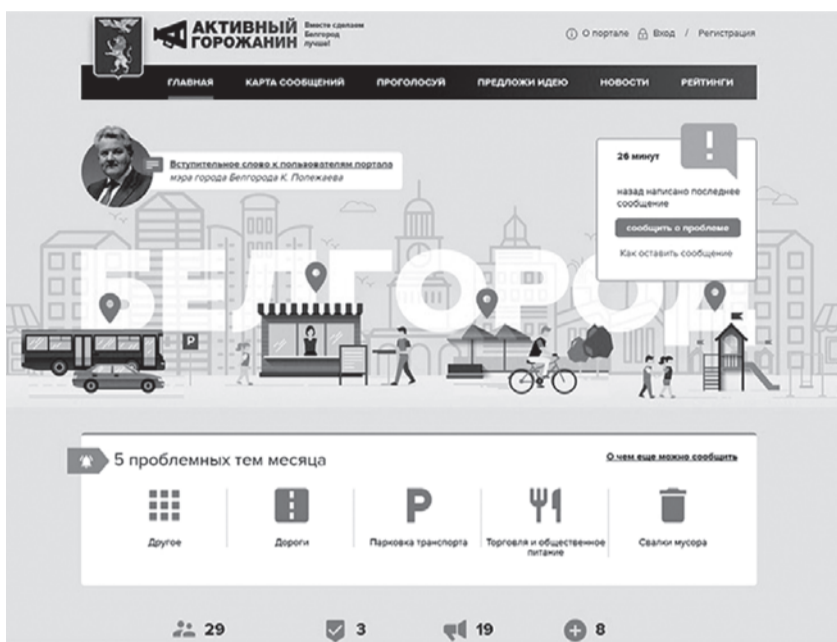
АКТИВНЫЙ ГОРОЖАНИН Вместе сделаем Белгород лучше!

О портале Вход / Регистрация

ГЛАВНАЯ КАРТА СООБЩЕНИЙ ПРОГОЛОСУЙ ПРЕДЛОЖИ ИДЕЮ НОВОСТИ РЕЙТИНГИ

Вступительное слово к пользователям портала мэра города Белгорода К. Полежаева

26 минут

назад написано последнее сообщение

сообщить о проблеме

Как оставить сообщение

БЕЛГОРОД

P

5 проблемных тем месяца

О чем еще можно сообщить

Другое

Дороги

Парковка транспорта

Торговля и общественное питание

Свалки мусора

29 3 19 8